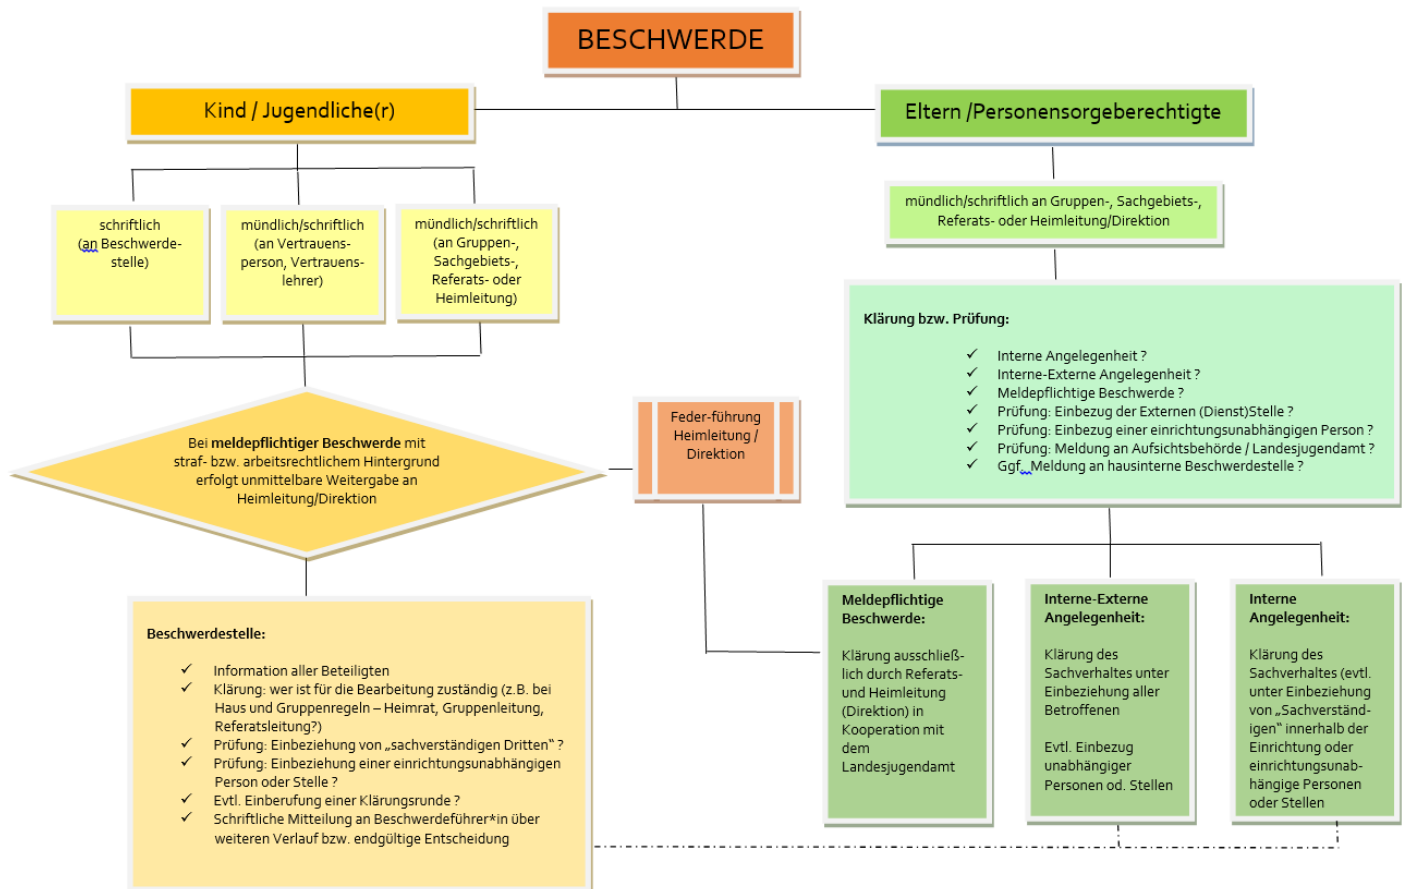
BESCHWERDE

Kind / Jugendliche(r)

Eltern /Personensorgeberechtigte

schriftlich (an Beschwerdestelle)

mündlich/schriftlich (an Vertrauensperson, Vertrauenslehrer)

mündlich/schriftlich (an Gruppen-, Sachgebiets-, Referats- oder Heimleitung)

mündlich/schriftlich an Gruppen-, Sachgebiets-, Referats- oder Heimleitung/Direktion

Klärung bzw. Prüfung:

✓ Interne Angelegenheit ?
✓ Interne-Externe Angelegenheit ?
✓ Meldepflichtige Beschwerde ?
✓ Prüfung: Einbezug der Externen (Dienst)Stelle ?
✓ Prüfung: Einbezug einer einrichtungsunabhängigen Person ?
✓ Prüfung: Meldung an Aufsichtsbehörde / Landesjugendamt ?
✓ Ggf. Meldung an hausinterne Beschwerdestelle ?

Bei **meldepflichtiger Beschwerde** mit straf- bzw. arbeitsrechtlichem Hintergrund erfolgt unmittelbare Weitergabe an Heimleitung/Direktion

Feder-führung Heimleitung / Direktion

Beschwerdestelle:

✓ Information aller Beteiligten
✓ Klärung: wer ist für die Bearbeitung zuständig (z.B. bei Haus und Gruppenregeln – Heimrat, Gruppenleitung, Referatsleitung?)
✓ Prüfung: Einbeziehung von „sachverständigen Dritten" ?
✓ Prüfung: Einbeziehung einer einrichtungsunabhängigen Person oder Stelle ?
✓ Evtl. Einberufung einer Klärungsrunde ?
✓ Schriftliche Mitteilung an Beschwerdeführer*in über weiteren Verlauf bzw. endgültige Entscheidung

Meldepflichtige Beschwerde:

Klärung ausschließlich durch Referats- und Heimleitung (Direktion) in Kooperation mit dem Landesjugendamt

Interne-Externe Angelegenheit:

Klärung des Sachverhaltes unter Einbeziehung aller Betroffenen

Evtl. Einbezug unabhängiger Personen od. Stellen

Interne Angelegenheit:

Klärung des Sachverhaltes (evtl. unter Einbeziehung von „Sachverständigen" innerhalb der Einrichtung oder einrichtungsunabhängige Personen oder Stellen